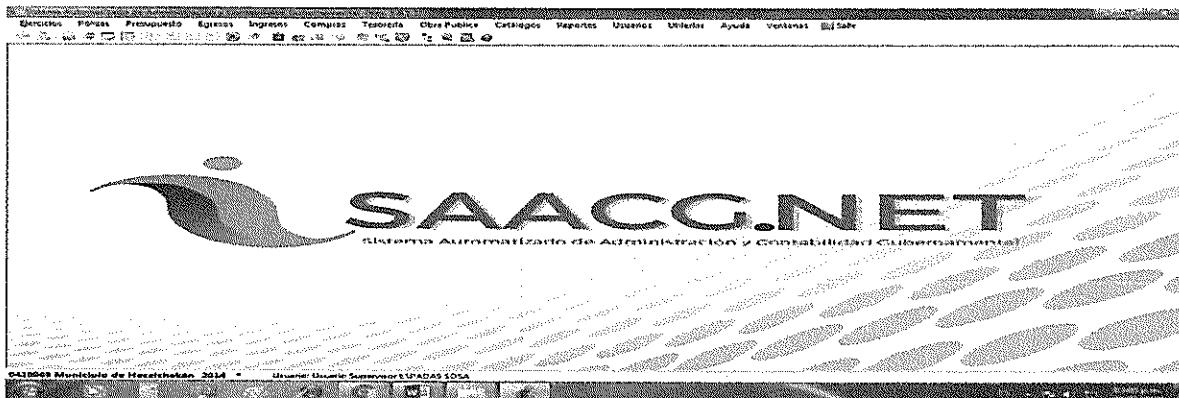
Ejercicios Pólizas Presupuesto Egresos Ingresos Compras Tesorería Obra Pública Catálogos Reportes Usuarios Utilerías Ayuda Ventanas Salir

SAACG.NET
Sistema Automatizado de Administración y Contabilidad Gubernamental

0413048 Municipio de Hecelchakán 2014 • Usuario: Usuario Supervisor ESPADAS SOSA